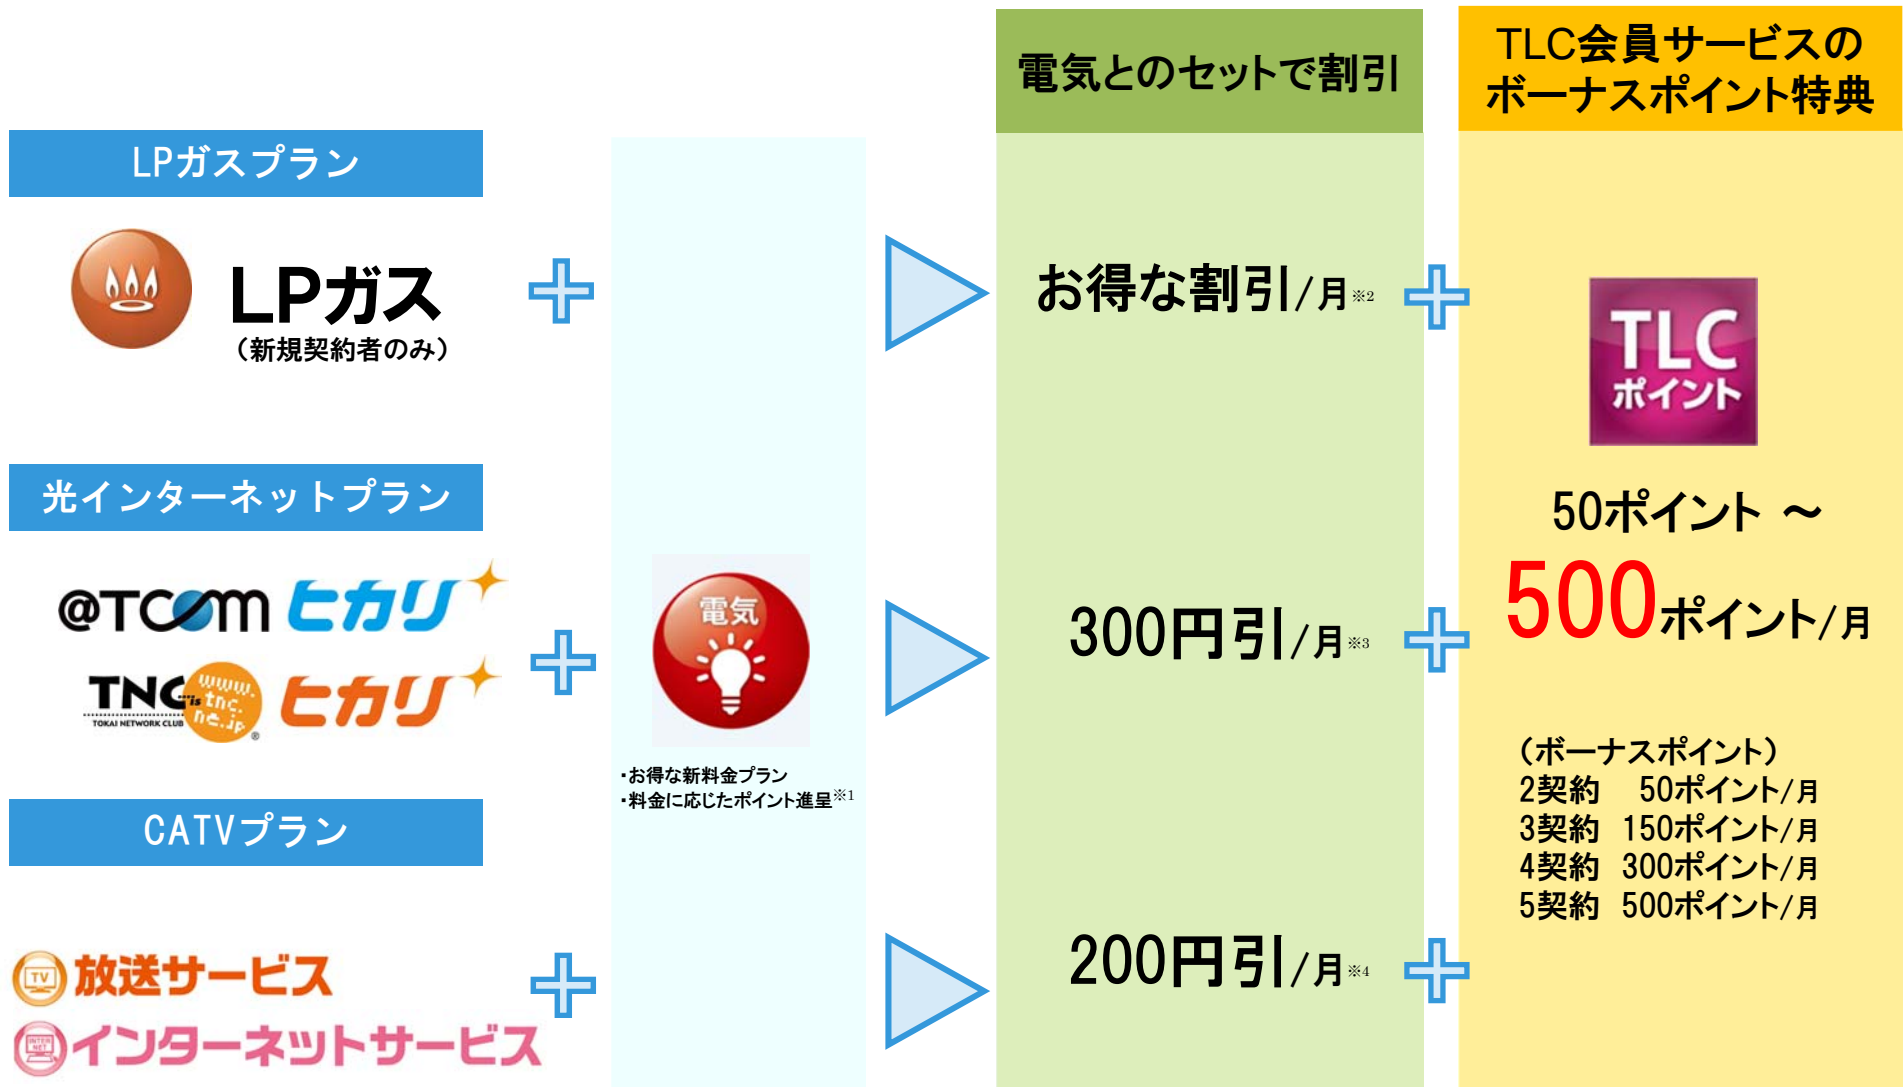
電気とのセットで割引

TLC会員サービスのボーナスポイント特典

LPガスプラン

LPガス
（新規契約者のみ）

お得な割引/月※2

光インターネットプラン

@TCOM ヒカリ

TNC www.tnc.ne.jp ヒカリ
TOKAI NETWORK CLUB

電気

・お得な新料金プラン
・料金に応じたポイント進呈※1

300円引/月※3

CATVプラン

TV 放送サービス

インターネットサービス

200円引/月※4

TLC ポイント

50ポイント ～
500ポイント/月

（ボーナスポイント）
2契約　50ポイント/月
3契約　150ポイント/月
4契約　300ポイント/月
5契約　500ポイント/月